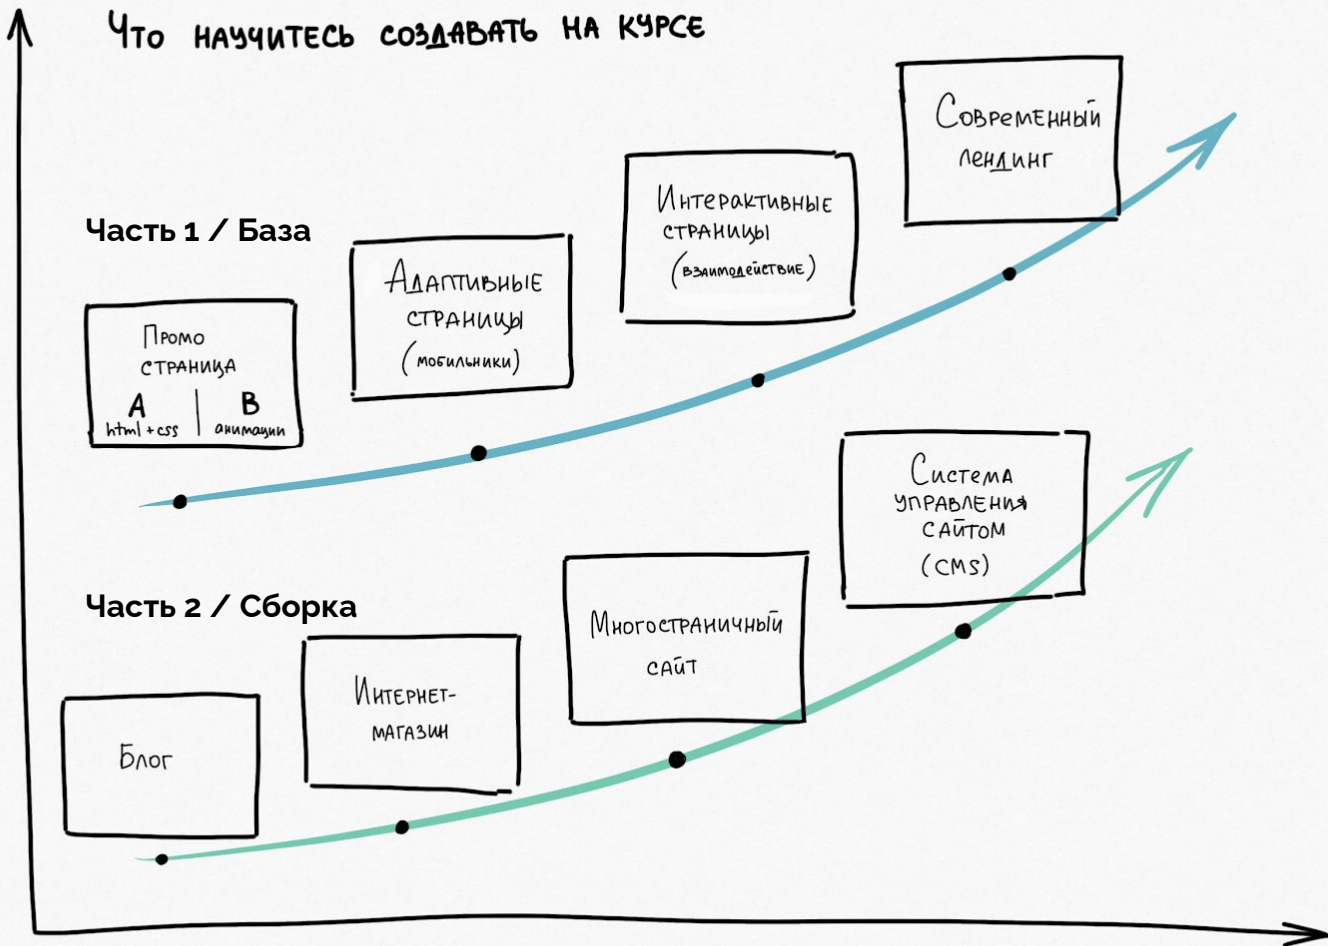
Что научитесь создавать на курсе

Часть 1 / База

Промо страница
A html + css
B анимации

Адаптивные страницы (мобильники)

Интерактивные страницы (взаимодействие)

Современный лендинг

Часть 2 / Сборка

Блог

Интернет-магазин

Многостраничный сайт

Система управления сайтом (CMS)